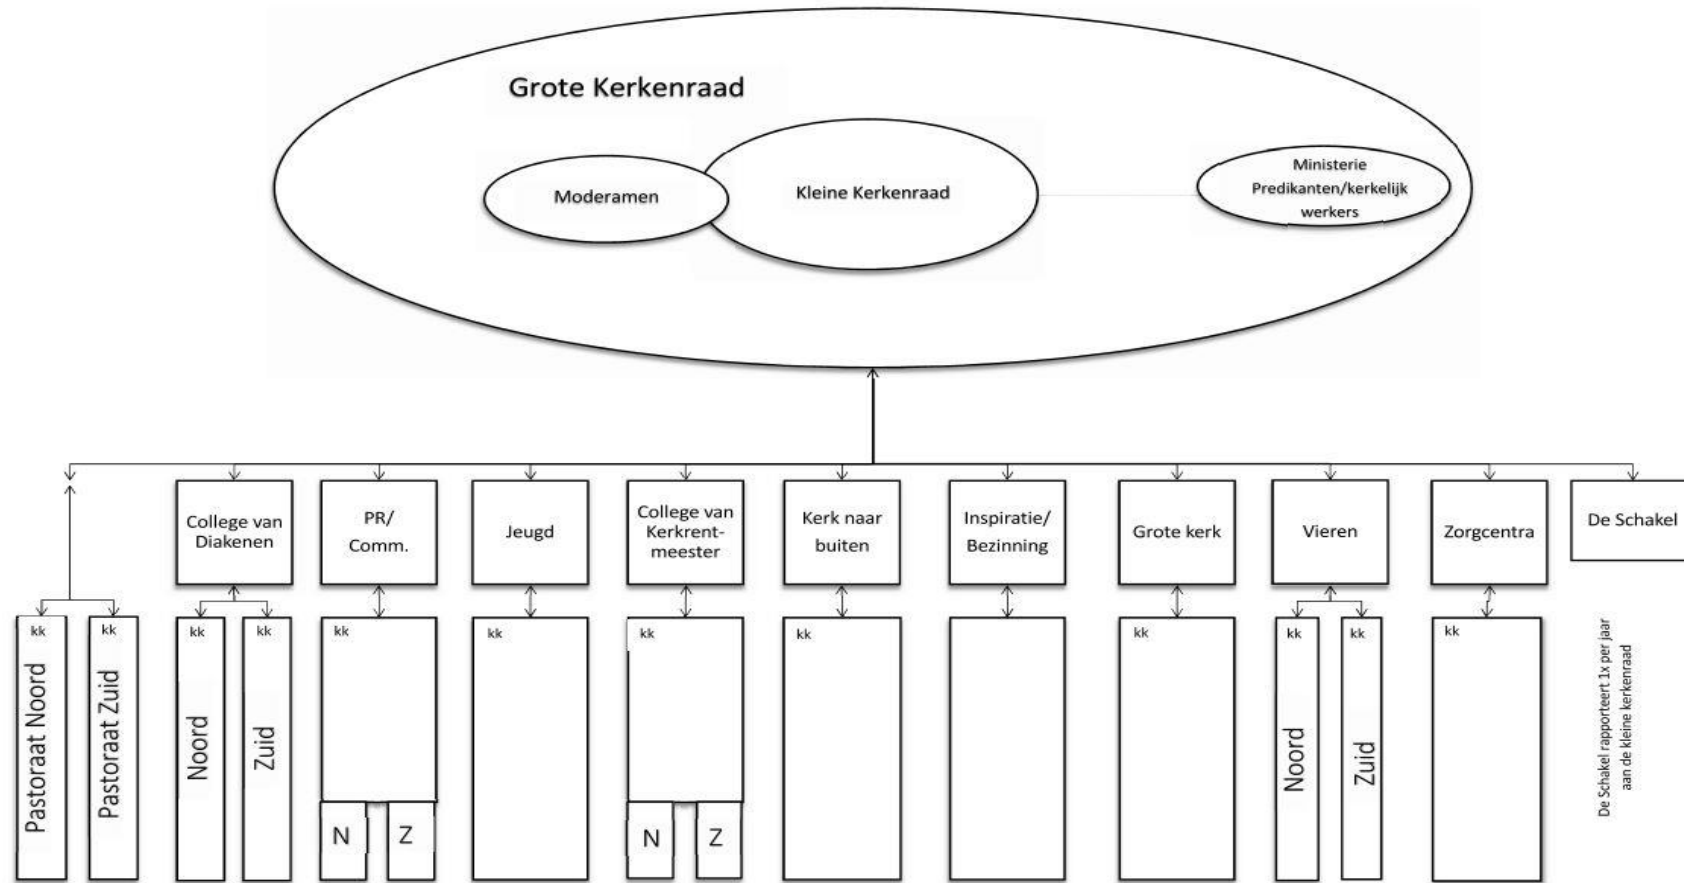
Grote Kerkenraad

Moderamen

Kleine Kerkenraad

Ministerie Predikanten/kerkelijk werkers

College van Diakenen

PR/ Comm.

Jeugd

College van Kerkrentmeester

Kerk naar buiten

Inspiratie/ Bezinning

Grote kerk

Vieren

Zorgcentra

De Schakel

kk
Pastoraat Noord

kk
Pastoraat Zuid

kk
Noord

kk
Zuid

kk
N
Z

kk

kk
N
Z

kk

kk

kk
Noord

kk
Zuid

kk

De Schakel rapporteert 1x per jaar aan de kleine kerkenraad